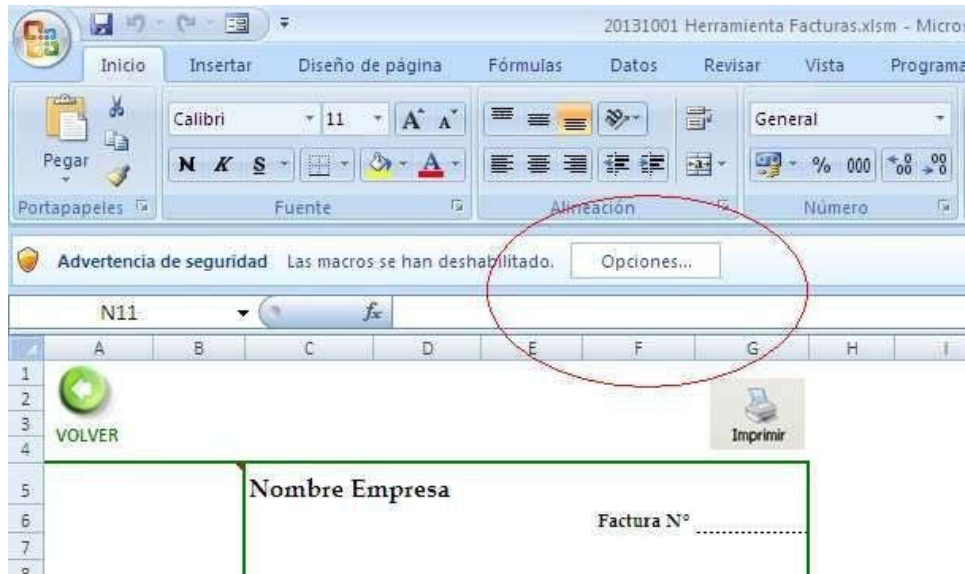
20131001 Herramienta Facturas.xlsm - Micros

Inicio Insertar Diseño de página Fórmulas Datos Revisar Vista Programa

Pegar
Portapapeles

Calibri 11
N K S
Fuente

Alineación

General
% 000
Número

Advertencia de seguridad Las macros se han deshabilitado. Opciones...

N11 $f_x$

A B C D E F G H I

1
2
3
4
5
6
7
8

VOLVER

Imprimir

Nombre Empresa

Factura N°